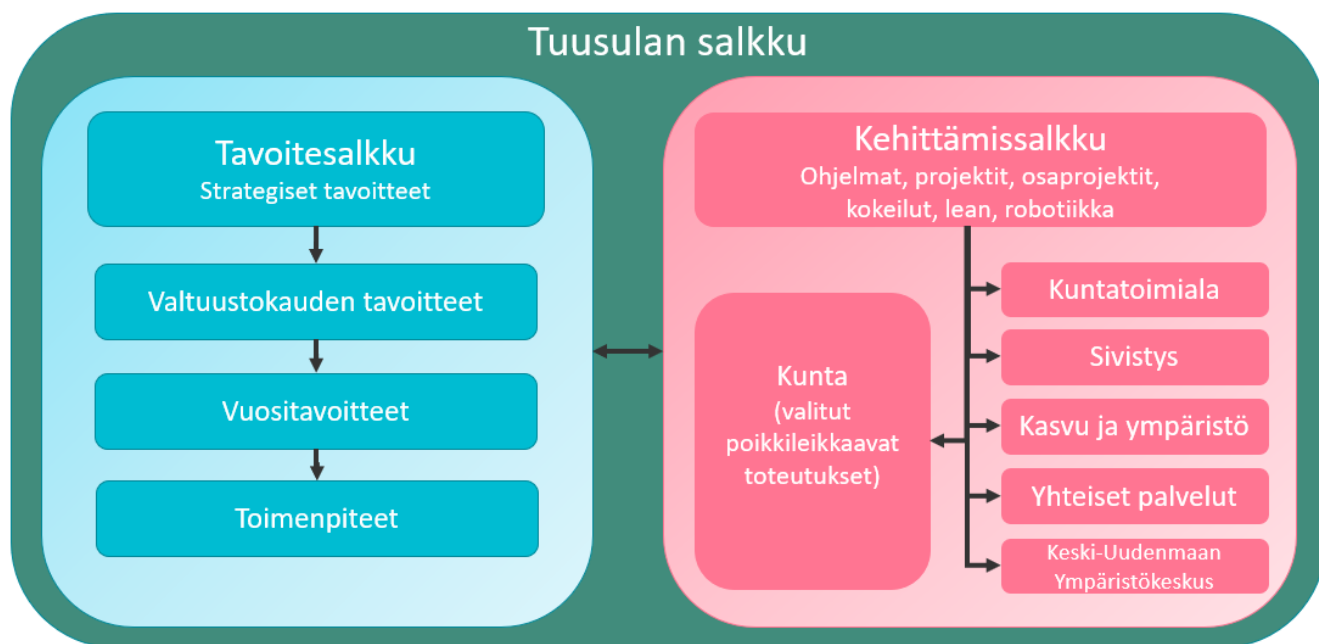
Tuusulan salkku

Tavoitesalkku
Strategiset tavoitteet

Valtuustokauden tavoitteet

Vuositavoitteet

Toimenpiteet

Kehittämissalkku
Ohjelmat, projektit, osaprojektit, kokeilut, lean, robotiikka

Kunta
(valitut poikkileikkaavat toteutukset)

Kuntatoimiala

Sivistys

Kasvu ja ympäristö

Yhteiset palvelut

Keski-Uudenmaan Ympäristökeskus